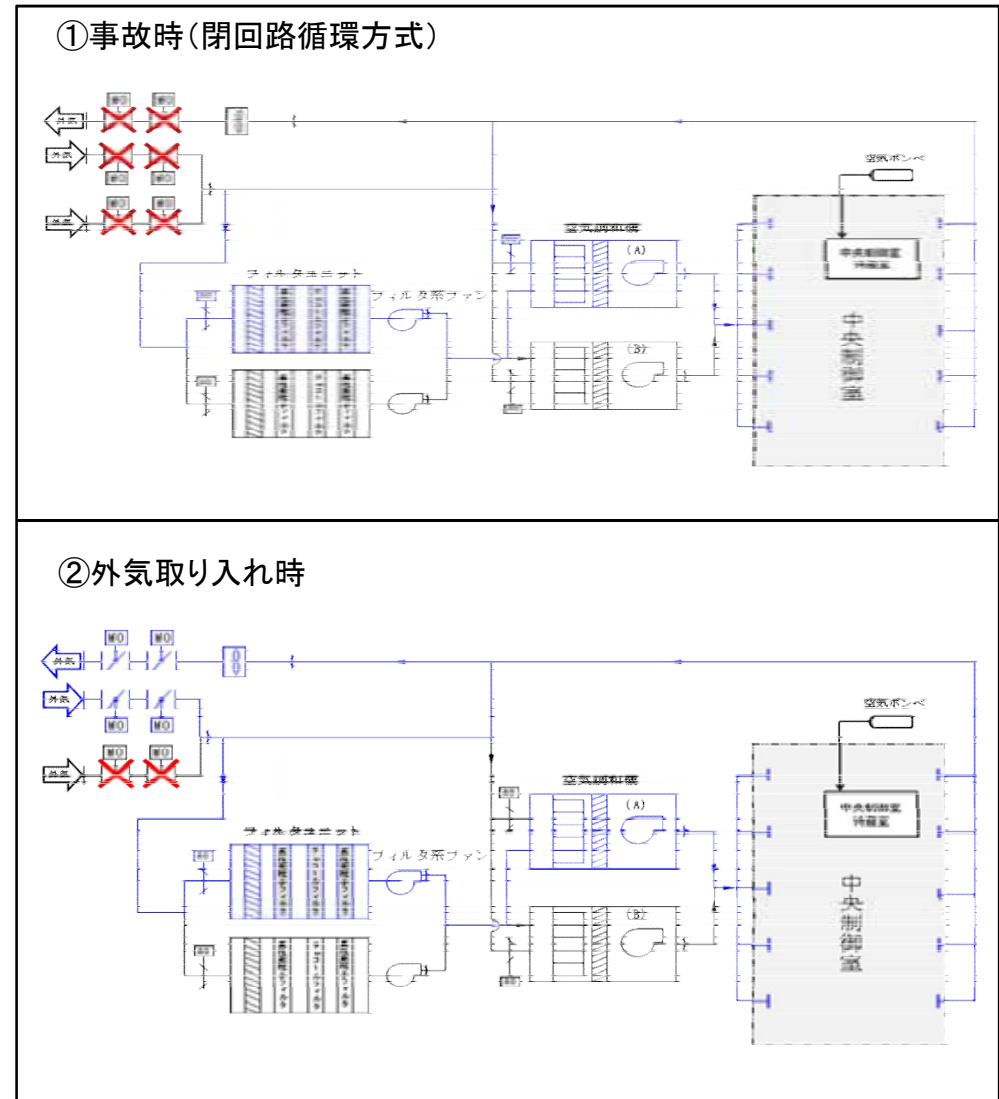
①事故時(閉回路循環方式)

外気
外気
外気
MO
MO
MO
MO
MO
MO
空気ボンベ
中央制御室待避室
空気調和機
(A)
(B)
フィルタユニット
フィルタ系ファン
中央制御室

②外気取り入れ時

外気
外気
外気
MO
MO
MO
MO
MO
MO
空気ボンベ
中央制御室待避室
空気調和機
(A)
(B)
フィルタユニット
フィルタ系ファン
中央制御室